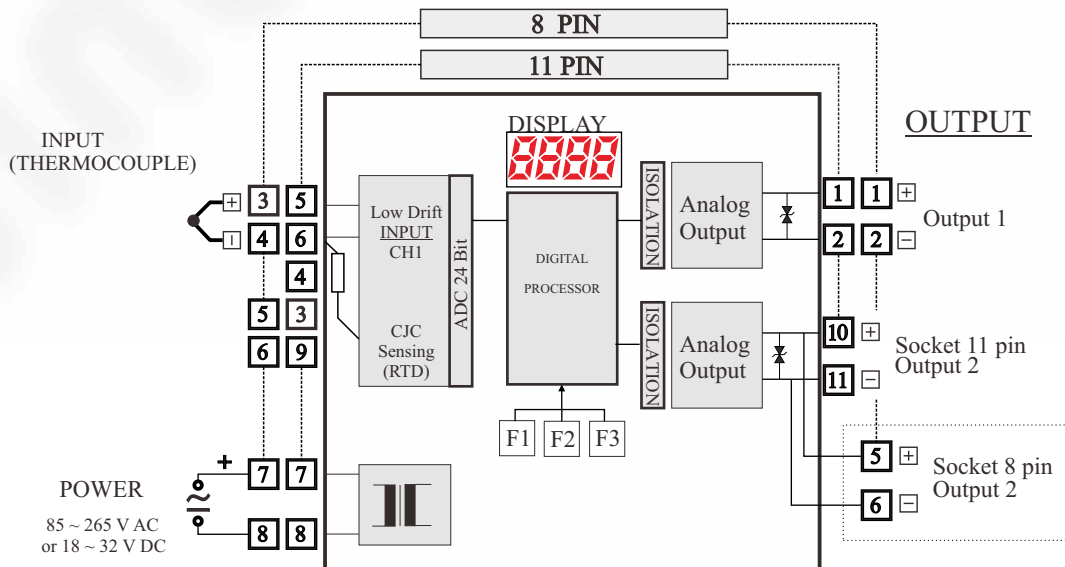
8 PIN

11 PIN

INPUT (THERMOCOUPLE)

OUTPUT

DISPLAY

8888

+ 3 5
− 4 6
4
5 3
6 9

Low Drift INPUT CH1

CJC Sensing (RTD)

ADC 24 Bit

DIGITAL PROCESSOR

ISOLATION

Analog Output

ISOLATION

Analog Output

1 1 +
2 2 −
Output 1

10 +
11 −
Socket 11 pin Output 2

5 +
6 −
Socket 8 pin Output 2

F1 F2 F3

POWER

85 ~ 265 V AC or 18 ~ 32 V DC

+ 7 7
8 8